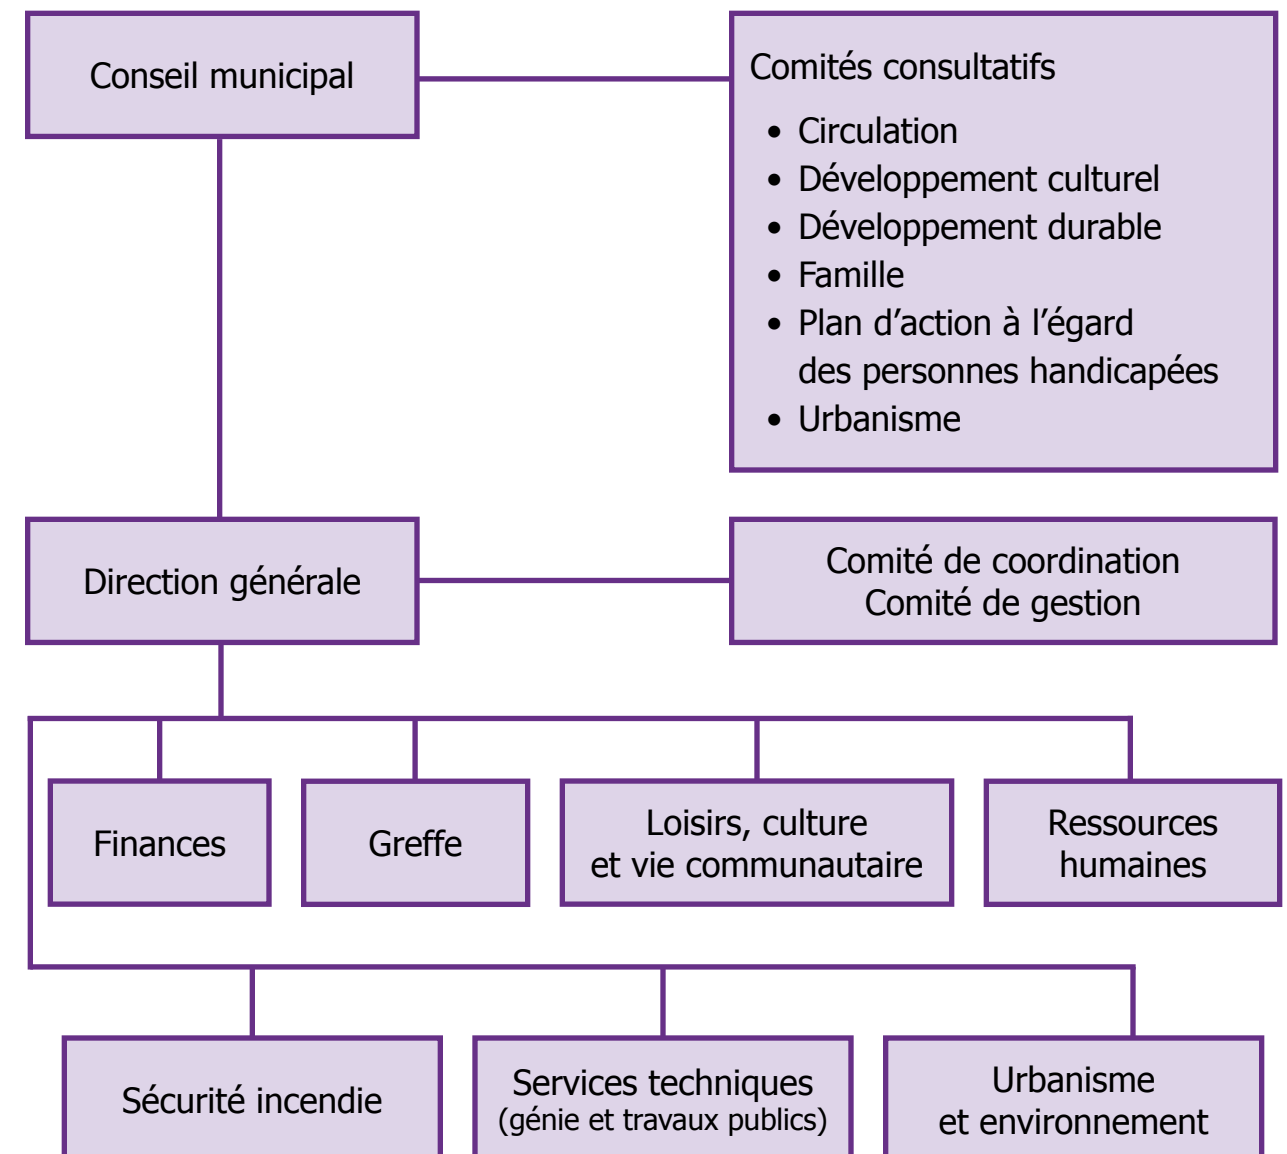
Conseil municipal

Comités consultatifs

- Circulation
- Développement culturel
- Développement durable
- Famille
- Plan d’action à l’égard des personnes handicapées
- Urbanisme

Direction générale

Comité de coordination
Comité de gestion

Finances

Greffe

Loisirs, culture et vie communautaire

Ressources humaines

Sécurité incendie

Services techniques (génie et travaux publics)

Urbanisme et environnement